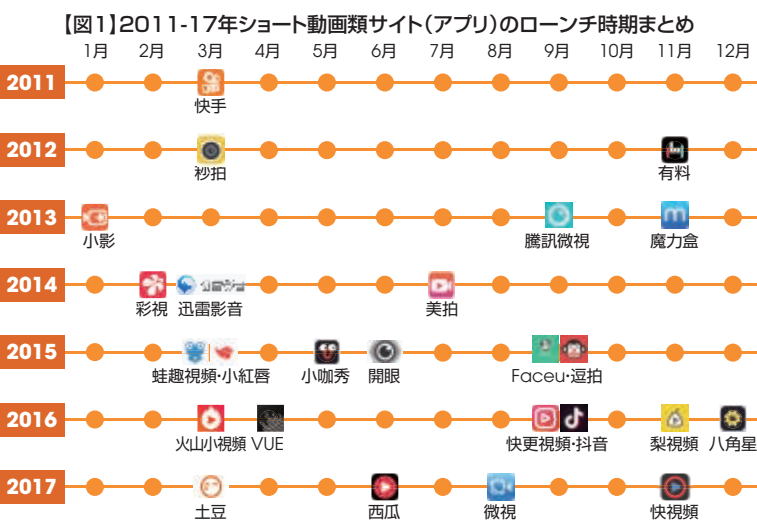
【図1】2011-17年ショート動画類サイト(アプリ)のローンチ時期まとめ

1月 2月 3月 4月 5月 6月 7月 8月 9月 10月 11月 12月

2011
快手

2012
秒拍
有料

2013
小影
騰訊微視
魔力盒

2014
彩視
迅雷影音
美拍

2015
蛙趣視頻·小紅唇
小咖秀
開眼
Faceu·逗拍

2016
火山小視頻
VUE
快更視頻·抖音
梨視頻
八角星

2017
土豆
西瓜
微視
快視頻